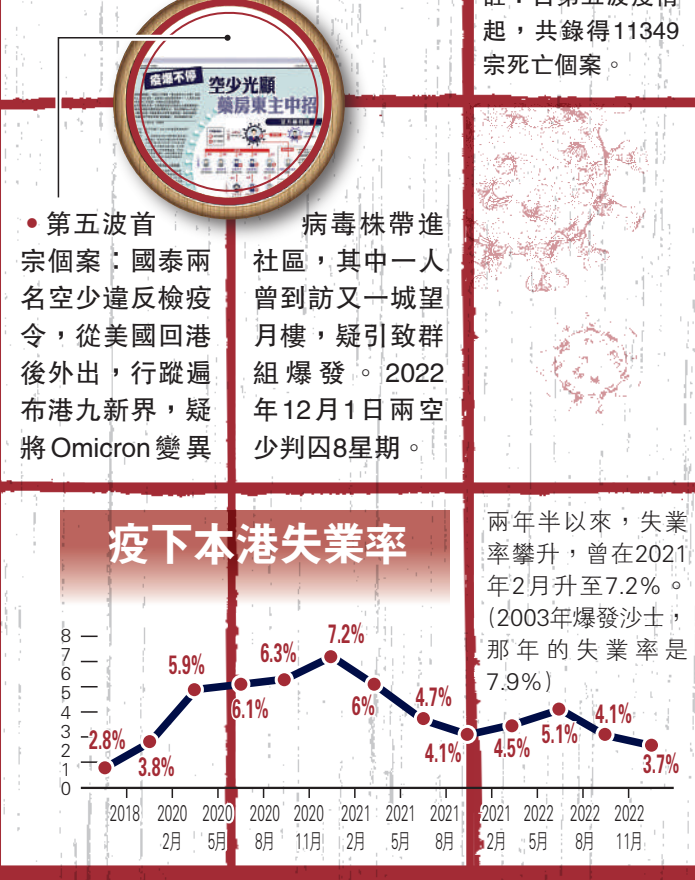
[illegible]，自第五波爆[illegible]起，共錄得11349宗死亡個案。

疫爆不停
空少光顧
藥房東主中招

• 第五波首宗個案：國泰兩名空少違反檢疫令，從美國回港後外出，行蹤遍布港九新界，疑將Omicron變異

病毒株帶進社區，其中一人曾到訪又一城望月樓，疑引致群組爆發。2022年12月1日兩空少判囚8星期。

疫下本港失業率

兩年半以來，失業率攀升，曾在2021年2月升至7.2%。(2003年爆發沙士，那年的失業率是7.9%)

8
7
6
5
4
3
2
1
0

2.8%
3.8%
5.9%
6.1%
6.3%
7.2%
6%
4.7%
4.1%
4.5%
5.1%
4.1%
3.7%

2018
2020 2月
2020 5月
2020 8月
2020 11月
2021 2月
2021 5月
2021 8月
2021 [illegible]
2022 2月
2022 5月
2022 8月
2022 11月